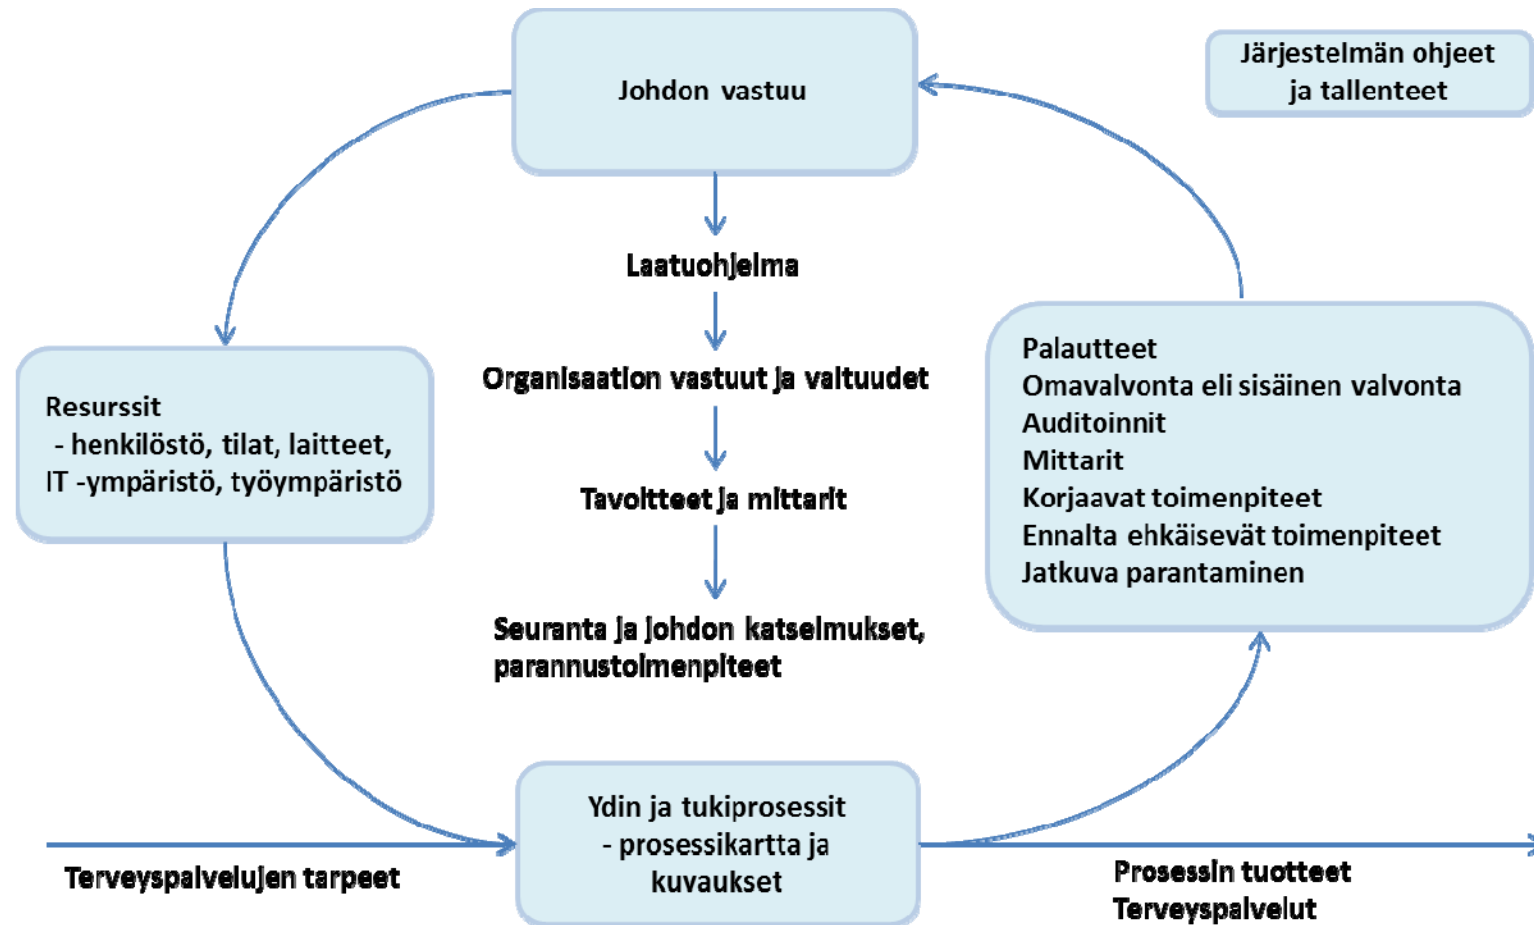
Johdon vastuu

Järjestelmän ohjeet ja tallenteet

Laatuohjelma

Organisaation vastuut ja valtuudet

Tavoitteet ja mittarit

Seuranta ja johdon katselmukset, parannustoimenpiteet

Resurssit
- henkilöstö, tilat, laitteet, IT -ympäristö, työympäristö

Palautteet
Omavalvonta eli sisäinen valvonta
Auditoinnit
Mittarit
Korjaavat toimenpiteet
Ennalta ehkäisevät toimenpiteet
Jatkuva parantaminen

Ydin ja tukiprosessit
- prosessikartta ja kuvaukset

Terveyspalvelujen tarpeet

Prosessin tuotteet
Terveyspalvelut